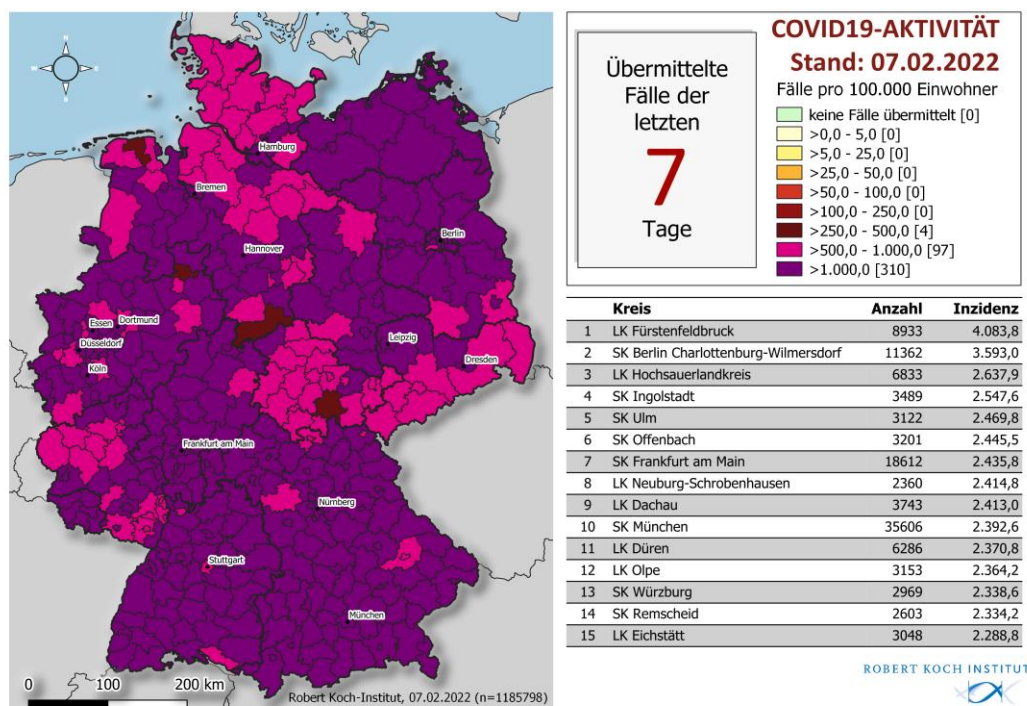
N

Hamburg
Bremen
Berlin
Hannover
Essen
Dortmund
Düsseldorf
Köln
Leipzig
Dresden
Frankfurt am Main
Nürnberg
Stuttgart
München

0 100 200 km
Robert Koch-Institut, 07.02.2022 (n=1185798)

Übermittelte Fälle der letzten
7
Tage

COVID19-AKTIVITÄT
Stand: 07.02.2022
Fälle pro 100.000 Einwohner
keine Fälle übermittelt [0]
>0,0 - 5,0 [0]
>5,0 - 25,0 [0]
>25,0 - 50,0 [0]
>50,0 - 100,0 [0]
>100,0 - 250,0 [0]
>250,0 - 500,0 [4]
>500,0 - 1.000,0 [97]
>1.000,0 [310]

| | Kreis | Anzahl | Inzidenz |
|---|---|---|---|
| 1 | LK Fürstenfeldbruck | 8933 | 4.083,8 |
| 2 | SK Berlin Charlottenburg-Wilmersdorf | 11362 | 3.593,0 |
| 3 | LK Hochsauerlandkreis | 6833 | 2.637,9 |
| 4 | SK Ingolstadt | 3489 | 2.547,6 |
| 5 | SK Ulm | 3122 | 2.469,8 |
| 6 | SK Offenbach | 3201 | 2.445,5 |
| 7 | SK Frankfurt am Main | 18612 | 2.435,8 |
| 8 | LK Neuburg-Schrobenhausen | 2360 | 2.414,8 |
| 9 | LK Dachau | 3743 | 2.413,0 |
| 10 | SK München | 35606 | 2.392,6 |
| 11 | LK Düren | 6286 | 2.370,8 |
| 12 | LK Olpe | 3153 | 2.364,2 |
| 13 | SK Würzburg | 2969 | 2.338,6 |
| 14 | SK Remscheid | 2603 | 2.334,2 |
| 15 | LK Eichstätt | 3048 | 2.288,8 |

ROBERT KOCH INSTITUT